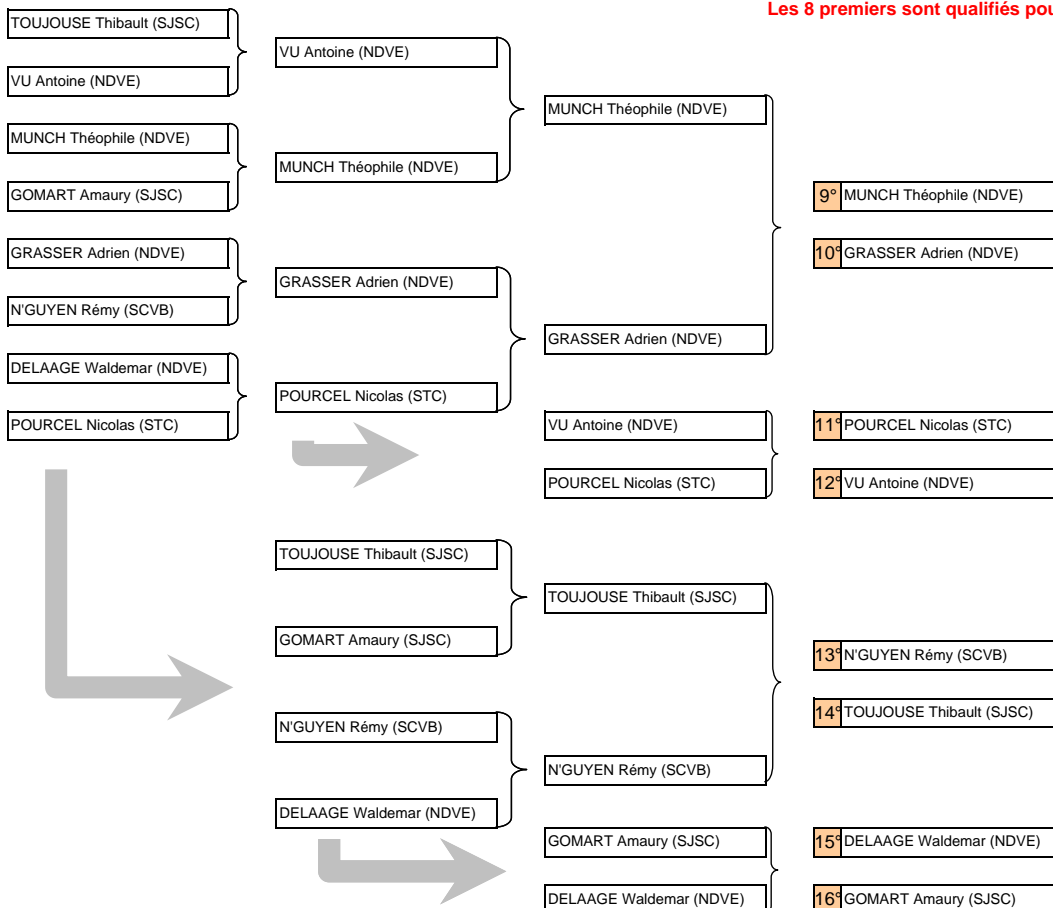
Les 8 premiers sont qualifiés pou

TOUJOUSE Thibault (SJSC)
VU Antoine (NDVE)
MUNCH Théophile (NDVE)
GOMART Amaury (SJSC)
GRASSER Adrien (NDVE)
N'GUYEN Rémy (SCVB)
DELAAGE Waldemar (NDVE)
POURCEL Nicolas (STC)

VU Antoine (NDVE)
MUNCH Théophile (NDVE)
GRASSER Adrien (NDVE)
POURCEL Nicolas (STC)

MUNCH Théophile (NDVE)
GRASSER Adrien (NDVE)
VU Antoine (NDVE)
POURCEL Nicolas (STC)

9° MUNCH Théophile (NDVE)
10° GRASSER Adrien (NDVE)
11° POURCEL Nicolas (STC)
12° VU Antoine (NDVE)

TOUJOUSE Thibault (SJSC)
GOMART Amaury (SJSC)
N'GUYEN Rémy (SCVB)
DELAAGE Waldemar (NDVE)

TOUJOUSE Thibault (SJSC)
N'GUYEN Rémy (SCVB)
GOMART Amaury (SJSC)
DELAAGE Waldemar (NDVE)

13° N'GUYEN Rémy (SCVB)
14° TOUJOUSE Thibault (SJSC)
15° DELAAGE Waldemar (NDVE)
16° GOMART Amaury (SJSC)